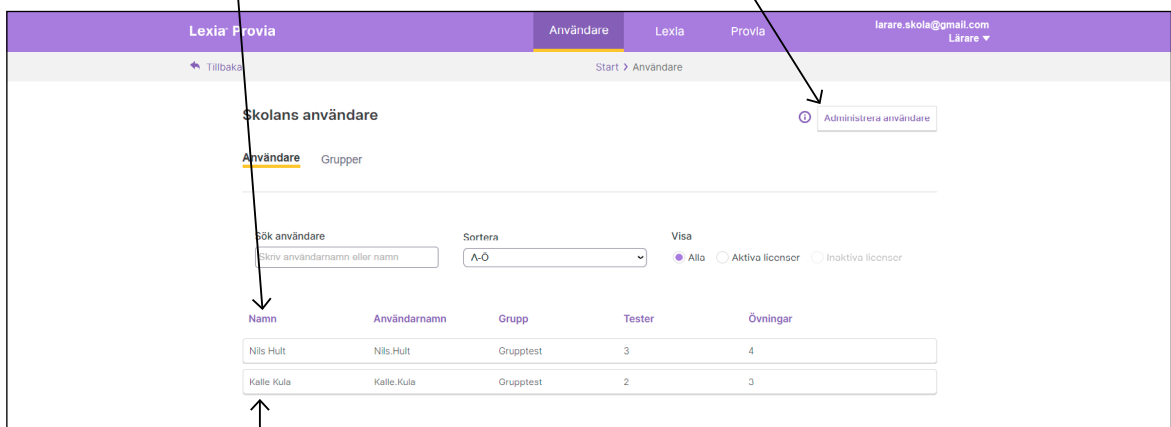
Lexia Provia

Användare

Lexia

Provia

larare.skola@gmail.com
Lärare ▾

Tillbaka

Start › Användare

Skolans användare

Administrera användare

Användare

Grupper

Sök användare

Skriv användarnamn eller namn

Sortera

A-Ö

Visa

Alla

Aktiva licenser

Inaktiva licenser

| Namn | Användarnamn | Grupp | Tester | Övningar |
|---|---|---|---|---|
| Nils Hult | Nils.Hult | Grupptest | 3 | 4 |
| Kalle Kula | Kalle.Kula | Grupptest | 2 | 3 |